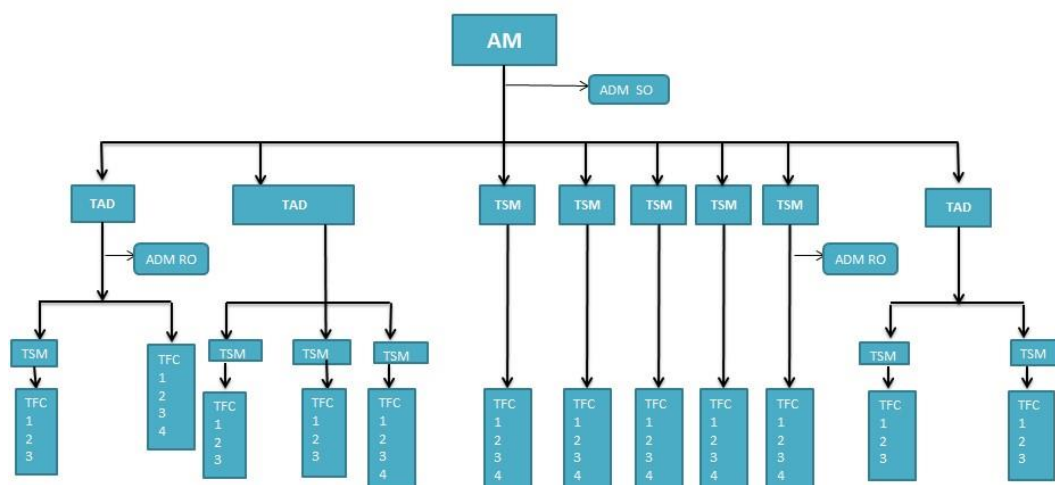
AM

ADM SO

TAD

ADM RO

TSM

TFC
1
2
3

TFC
1
2
3
4

TAD

TSM

TFC
1
2
3

TSM

TFC
1
2
3

TSM

TFC
1
2
3
4

TSM

TFC
1
2
3
4

TSM

TFC
1
2
3
4

TSM

TFC
1
2
3
4

TSM

TFC
1
2
3
4

TSM

ADM RO

TFC
1
2
3
4

TAD

TSM

TFC
1
2
3

TSM

TFC
1
2
3